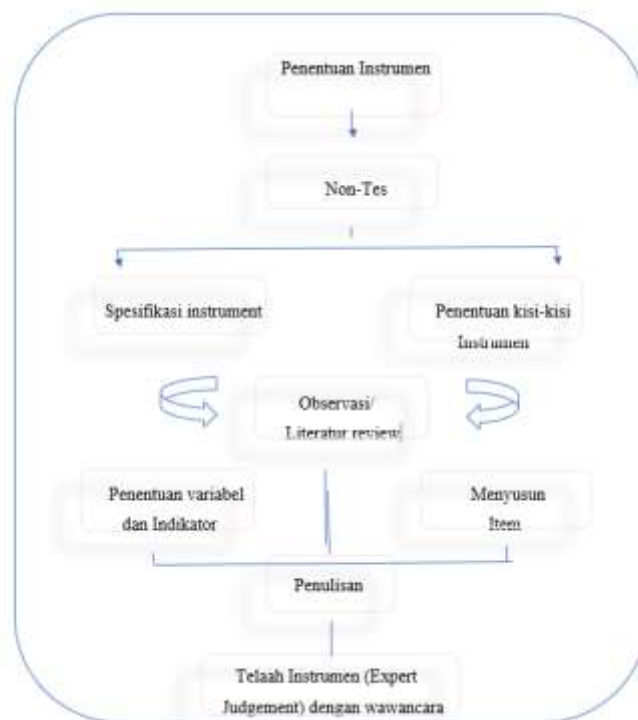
Penentuan Instrumen

Non-Tes

Spesifikasi instrument

Penentuan kisi-kisi Instrumen

Observasi/ Literatur review

Penentuan variabel dan Indikator

Menyusun Item

Penulisan

Telaah Instrumen (Expert Judgement) dengan wawancara